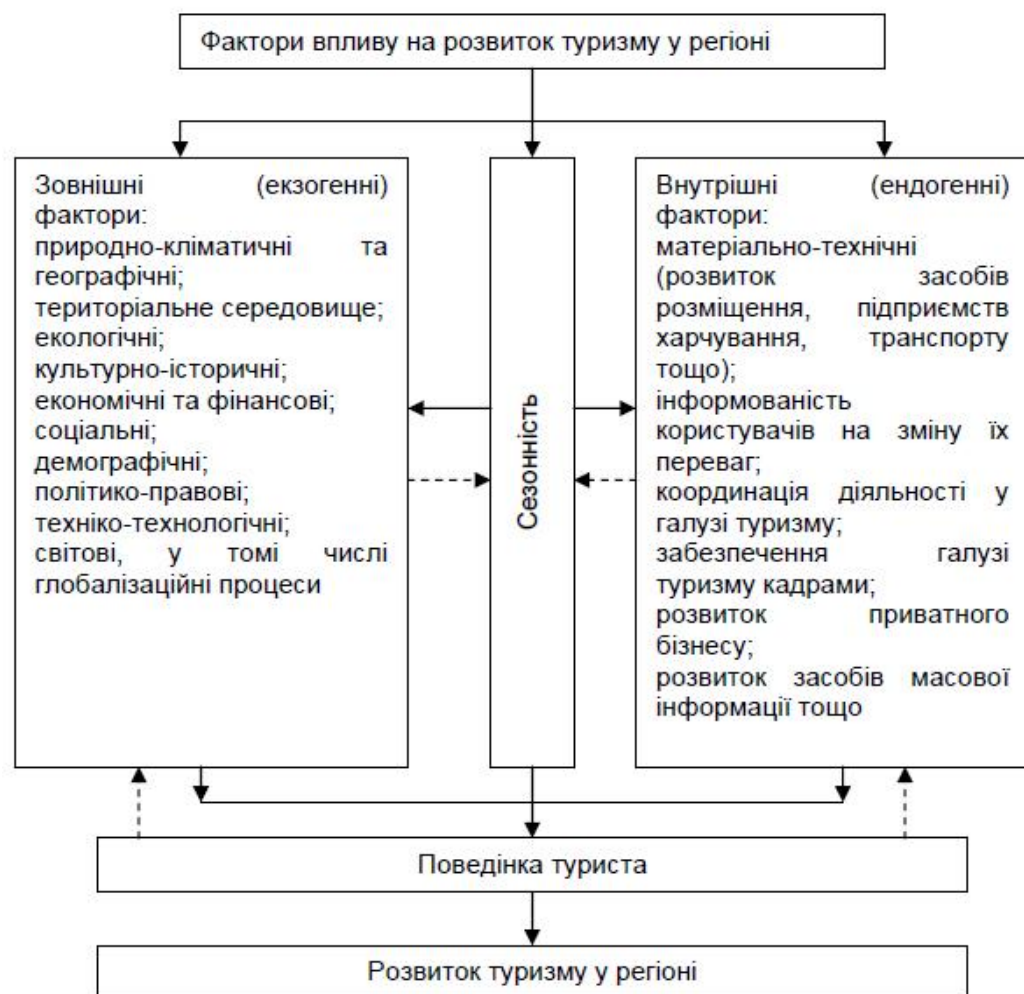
Фактори впливу на розвиток туризму у регіоні

Зовнішні (екзогенні) фактори:
природно-кліматичні та географічні;
територіальне середовище;
екологічні;
культурно-історичні;
економічні та фінансові;
соціальні;
демографічні;
політико-правові;
техніко-технологічні;
світові, у томі числі глобалізаційні процеси

Сезонність

Внутрішні (ендогенні) фактори:
матеріально-технічні (розвиток засобів розміщення, підприємств харчування, транспорту тощо);
інформованість користувачів на зміну їх переваг;
координація діяльності у галузі туризму;
забезпечення галузі туризму кадрами;
розвиток приватного бізнесу;
розвиток засобів масової інформації тощо

Поведінка туриста

Розвиток туризму у регіоні